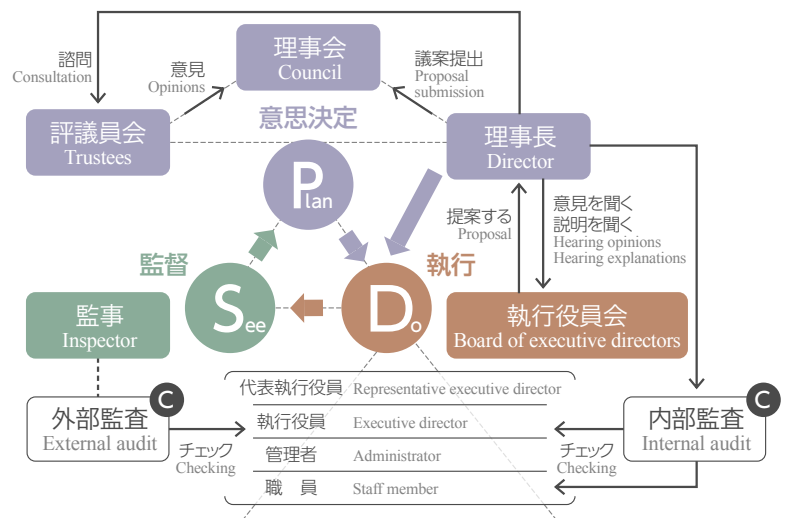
諮問
Consultation

意見
Opinions

理事会
Council

議案提出
Proposal submission

評議員会
Trustees

意思決定

理事長
Director

Plan

提案する
Proposal

意見を聞く
説明を聞く
Hearing opinions
Hearing explanations

監督

執行

See

Do

監事
Inspector

執行役員会
Board of executive directors

外部監査
External audit

C

チェック
Checking

| 代表執行役員 | Representative executive director |
|---|---|
| 執行役員 | Executive director |
| 管理者 | Administrator |
| 職　員 | Staff member |

チェック
Checking

内部監査
Internal audit

C